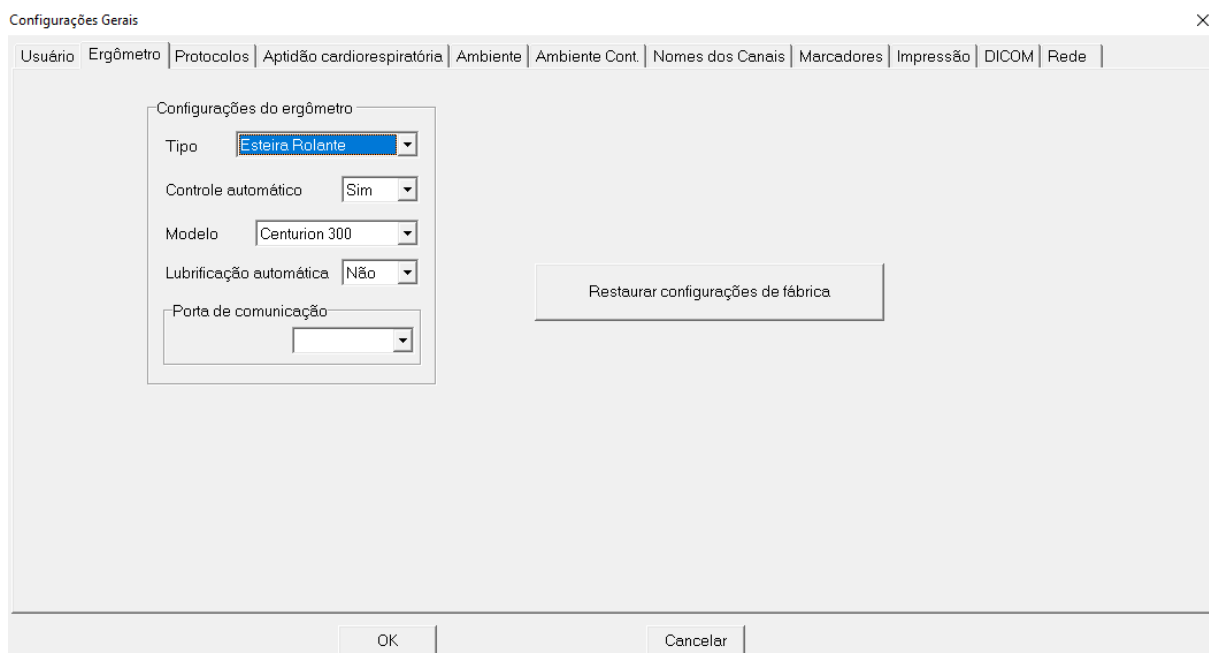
Configurações Gerais

×

Usuário | Ergômetro | Protocolos | Aptidão cardiorespiratória | Ambiente | Ambiente Cont. | Nomes dos Canais | Marcadores | Impressão | DICOM | Rede

Configurações do ergômetro

Tipo Esteira Rolante

Controle automático Sim

Modelo Centurion 300

Lubrificação automática Não

Porta de comunicação

Restaurar configurações de fábrica

OK

Cancelar